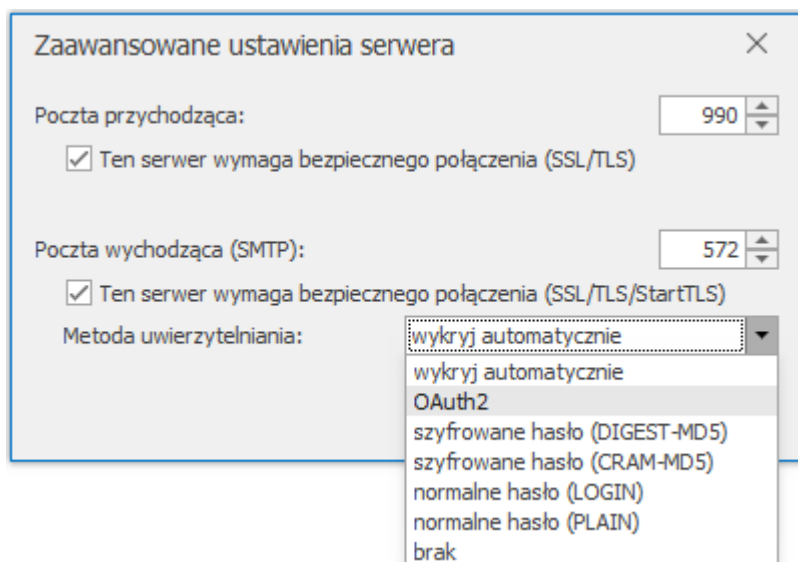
Zaawansowane ustawienia serwera

×

Poczta przychodząca:

990

Ten serwer wymaga bezpiecznego połączenia (SSL/TLS)

Poczta wychodząca (SMTP):

572

Ten serwer wymaga bezpiecznego połączenia (SSL/TLS/StartTLS)

Metoda uwierzytelniania:

wykryj automatycznie

wykryj automatycznie
OAuth2
szyfrowane hasło (DIGEST-MD5)
szyfrowane hasło (CRAM-MD5)
normalne hasło (LOGIN)
normalne hasło (PLAIN)
brak